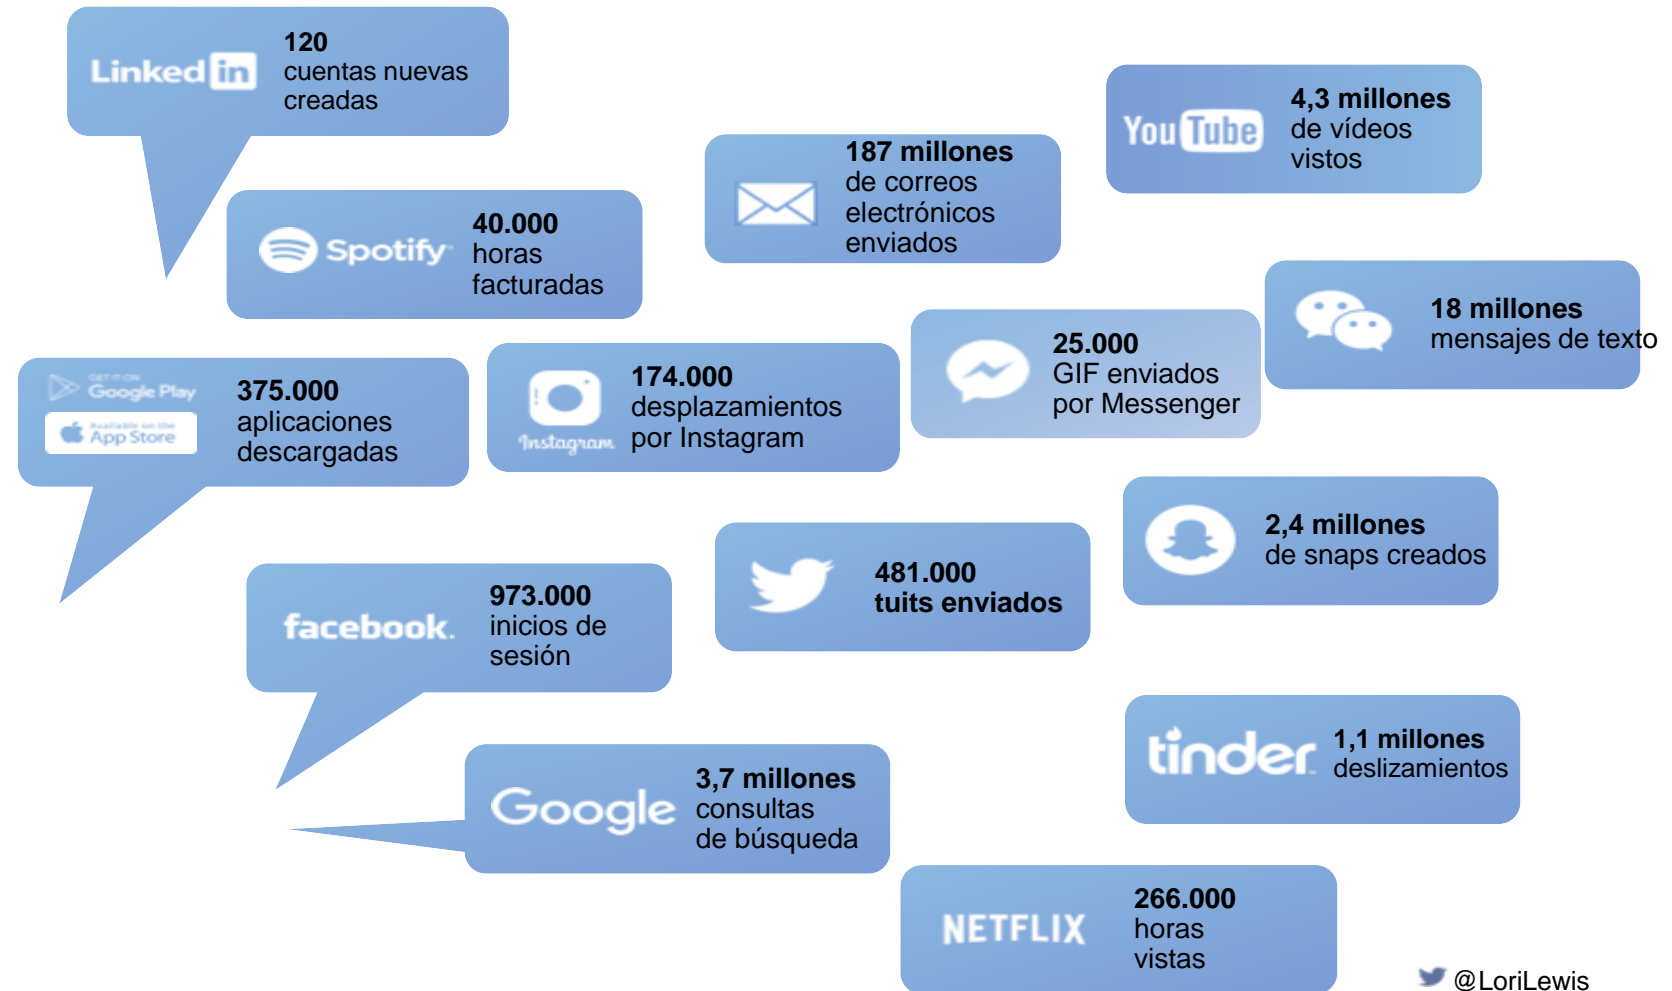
LinkedIn
120
cuentas nuevas creadas

YouTube
4,3 millones
de vídeos vistos

187 millones
de correos electrónicos enviados

Spotify
40.000
horas facturadas

18 millones
mensajes de texto

25.000
GIF enviados por Messenger

GET IT ON Google Play
Available on the App Store
375.000
aplicaciones descargadas

Instagram
174.000
desplazamientos por Instagram

2,4 millones
de snaps creados

481.000
tuits enviados

facebook
973.000
inicios de sesión

tinder
1,1 millones
deslizamientos

Google
3,7 millones
consultas de búsqueda

NETFLIX
266.000
horas vistas

@LoriLewis